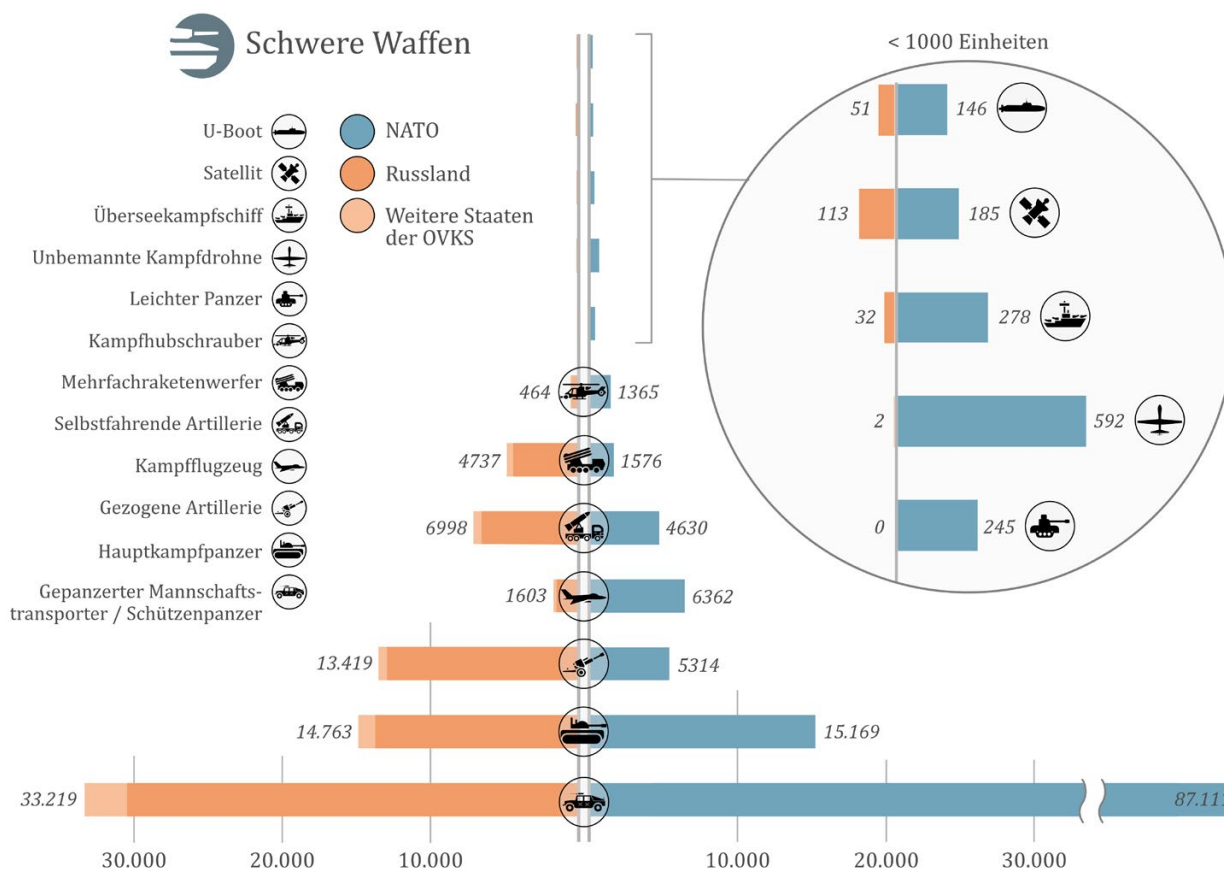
Schwere Waffen

< 1000 Einheiten

U-Boot
Satellit
Überseekampfschiff
Unbemannte Kampfdrohne
Leichter Panzer
Kampfhubschrauber
Mehrfachraketenwerfer
Selbstfahrende Artillerie
Kampfflugzeug
Gezogene Artillerie
Hauptkampfpanzer
Gepanzerter Mannschaftstransporter / Schützenpanzer

NATO
Russland
Weitere Staaten der OVKS

51 146
113 185
32 278
2 592
0 245

464 1365
4737 1576
6998 4630
1603 6362
13.419 5314
14.763 15.169
33.219 87.11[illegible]

30.000 20.000 10.000 10.000 20.000 30.000